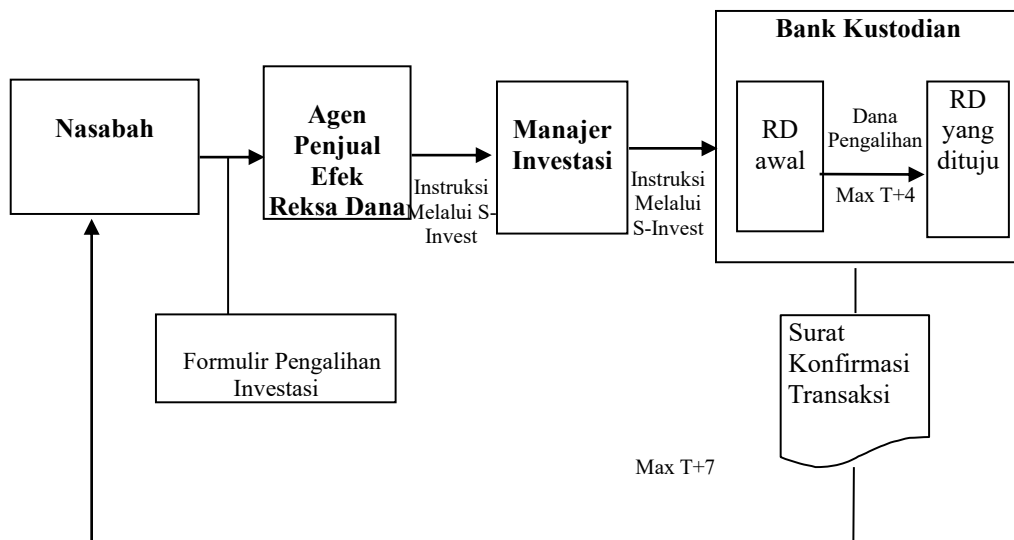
Bank Kustodian

Nasabah

Agen Penjual Efek Reksa Dana

Manajer Investasi

RD awal

Dana Pengalihan

RD yang dituju

Max T+4

Instruksi Melalui S-Invest

Instruksi Melalui S-Invest

Formulir Pengalihan Investasi

Surat Konfirmasi Transaksi

Max T+7